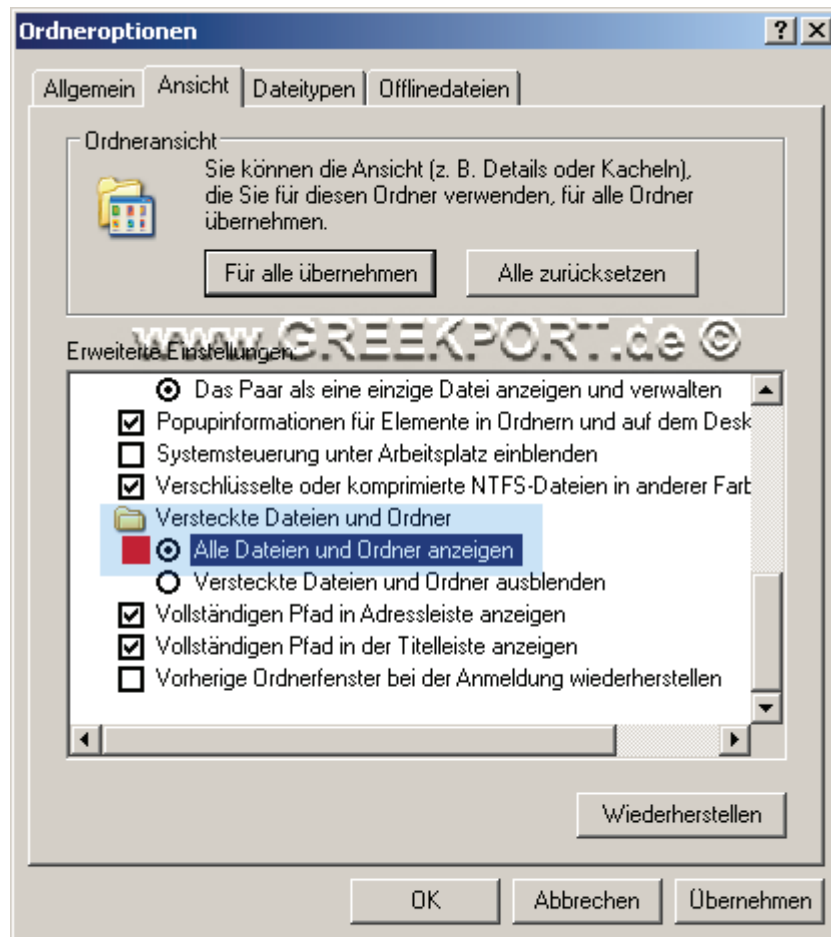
Ordneroptionen

? X

Allgemein | Ansicht | Dateitypen | Offlinedateien

Ordneransicht

Sie können die Ansicht (z. B. Details oder Kacheln), die Sie für diesen Ordner verwenden, für alle Ordner übernehmen.

Für alle übernehmen

Alle zurücksetzen

www.GREEKPORT.de ©

Erweiterte Einstellungen:

Das Paar als eine einzige Datei anzeigen und verwalten

Popupinformationen für Elemente in Ordnern und auf dem Desk

Systemsteuerung unter Arbeitsplatz einblenden

Verschlüsselte oder komprimierte NTFS-Dateien in anderer Farb

Versteckte Dateien und Ordner

Alle Dateien und Ordner anzeigen

Versteckte Dateien und Ordner ausblenden

Vollständigen Pfad in Adressleiste anzeigen

Vollständigen Pfad in der Titelleiste anzeigen

Vorherige Ordnerfenster bei der Anmeldung wiederherstellen

Wiederherstellen

OK

Abbrechen

Übernehmen